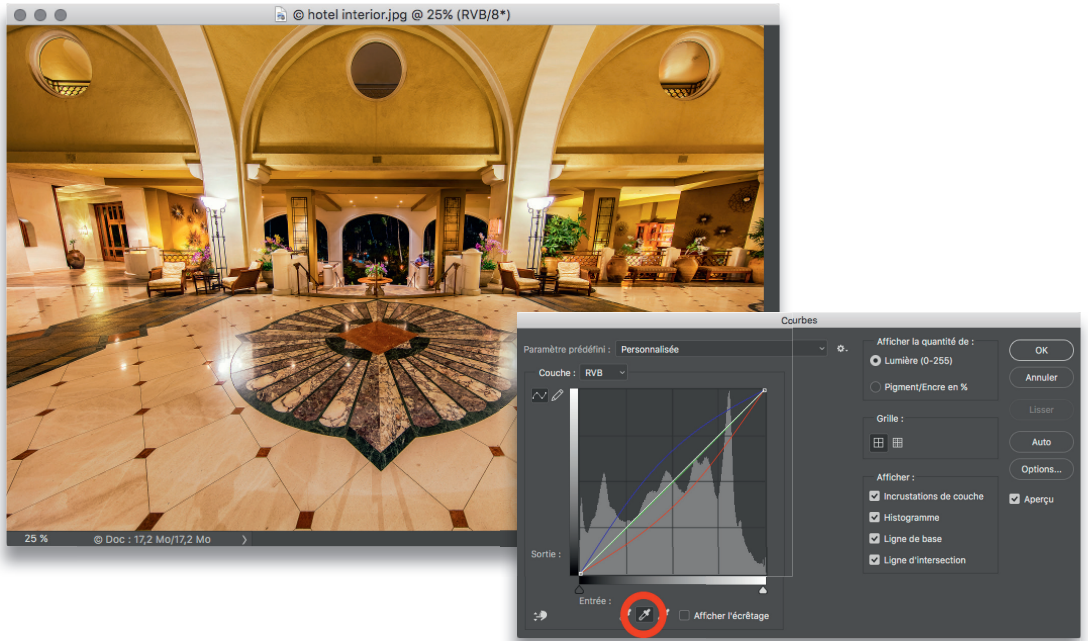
© hotel interior.jpg @ 25% (RVB/8*)

25 %

© Doc : 17,2 Mo/17,2 Mo

Courbes

Paramètre prédéfini : Personnalisée

Couche : RVB

Sortie :

Entrée :

Afficher l'écrêtage

Afficher la quantité de :

Lumière (0-255)

Pigment/Encre en %

Grille :

Afficher :

Incrustations de couche

Histogramme

Ligne de base

Ligne d'intersection

OK

Annuler

Lisser

Auto

Options...

Aperçu